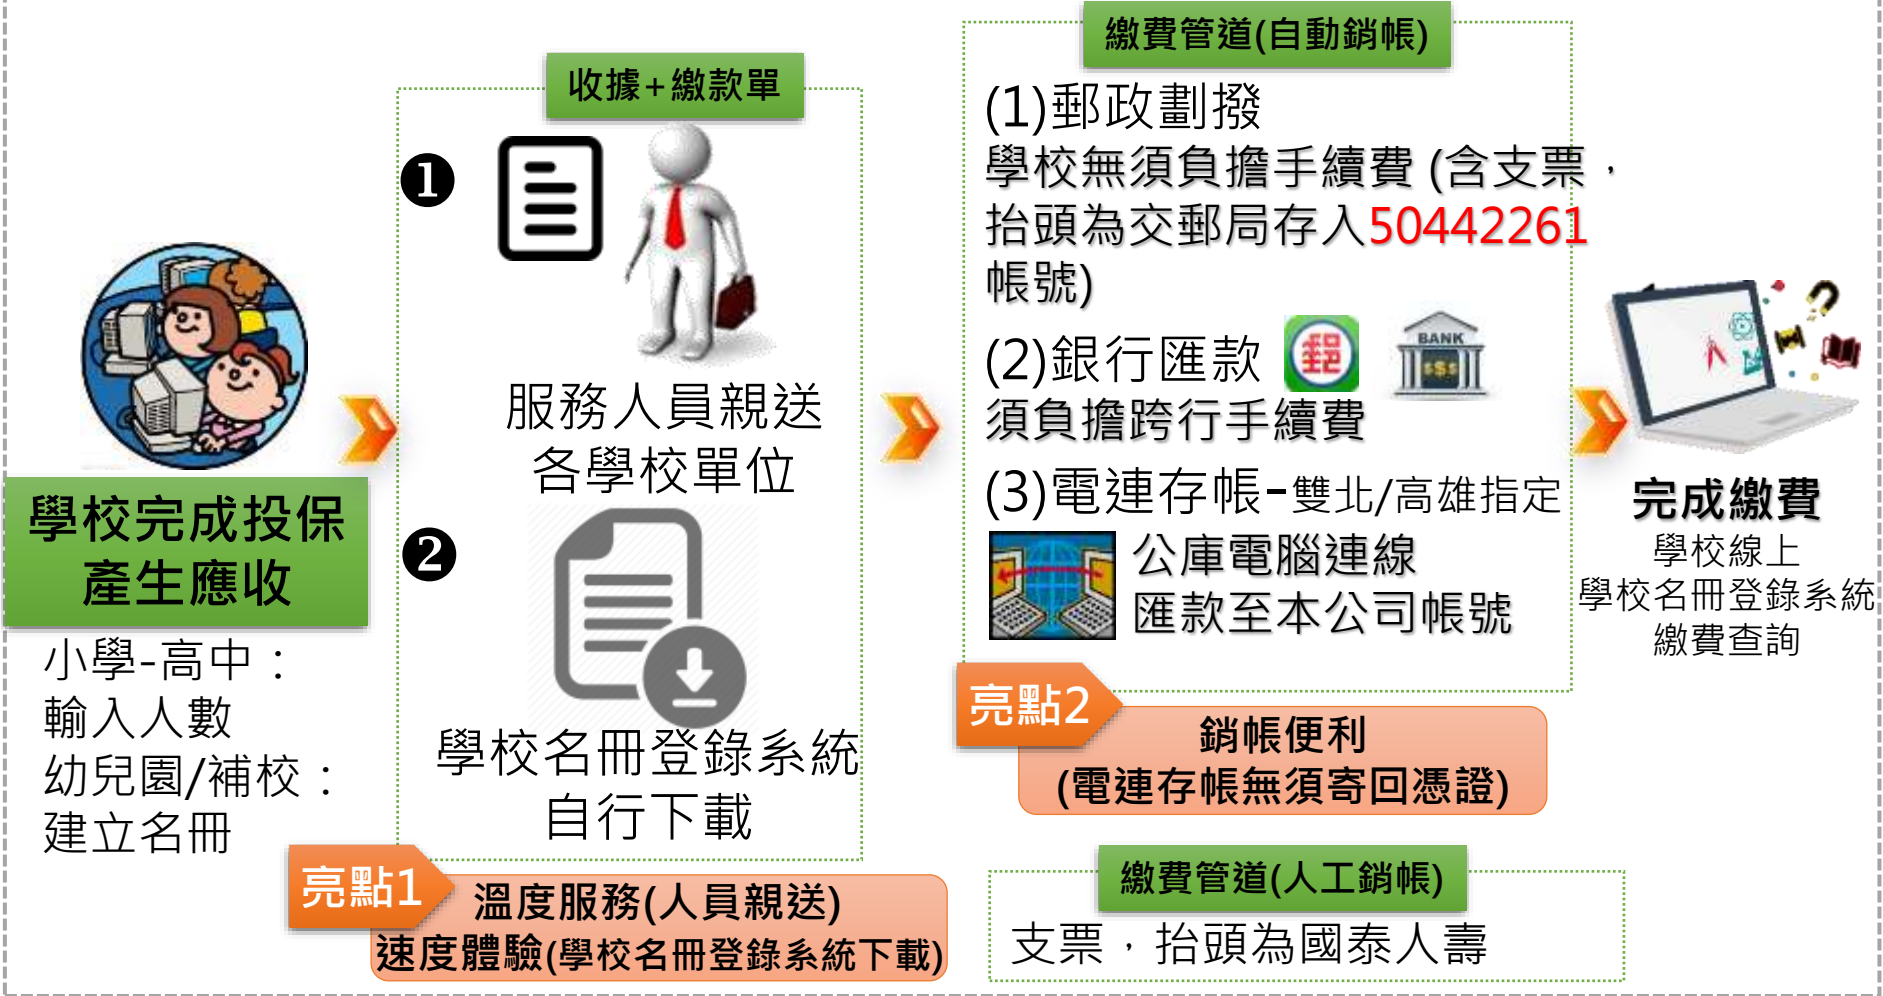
學校完成投保
產生應收

小學-高中：
輸入人數
幼兒園/補校：
建立名冊

收據+繳款單

❶

服務人員親送
各學校單位

❷

學校名冊登錄系統
自行下載

亮點1
溫度服務(人員親送)
速度體驗(學校名冊登錄系統下載)

繳費管道(自動銷帳)

(1)郵政劃撥
學校無須負擔手續費 (含支票，抬頭為交郵局存入50442261帳號)

(2)銀行匯款
須負擔跨行手續費

BANK

(3)電連存帳-雙北/高雄指定
公庫電腦連線
匯款至本公司帳號

亮點2
銷帳便利
(電連存帳無須寄回憑證)

繳費管道(人工銷帳)
支票，抬頭為國泰人壽

完成繳費
學校線上
學校名冊登錄系統
繳費查詢